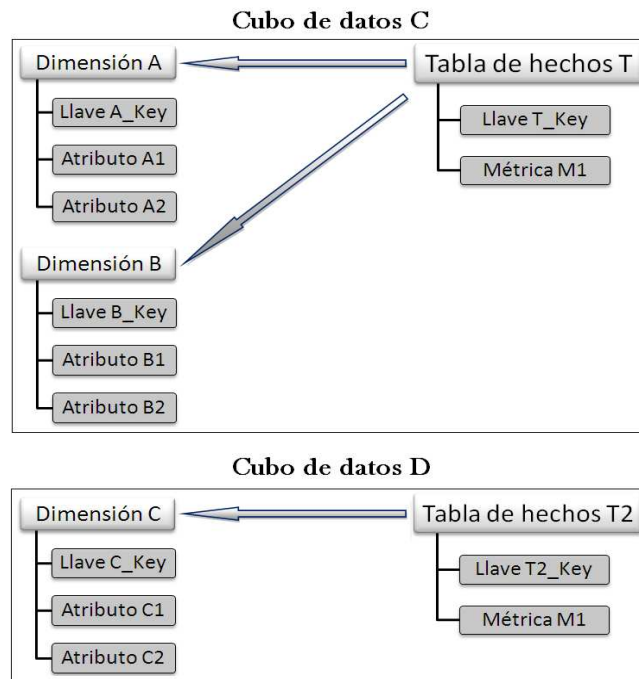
Cubo de datos C

Dimensión A

Llave A_Key

Atributo A1

Atributo A2

Tabla de hechos T

Llave T_Key

Métrica M1

Dimensión B

Llave B_Key

Atributo B1

Atributo B2

Cubo de datos D

Dimensión C

Llave C_Key

Atributo C1

Atributo C2

Tabla de hechos T2

Llave T2_Key

Métrica M1